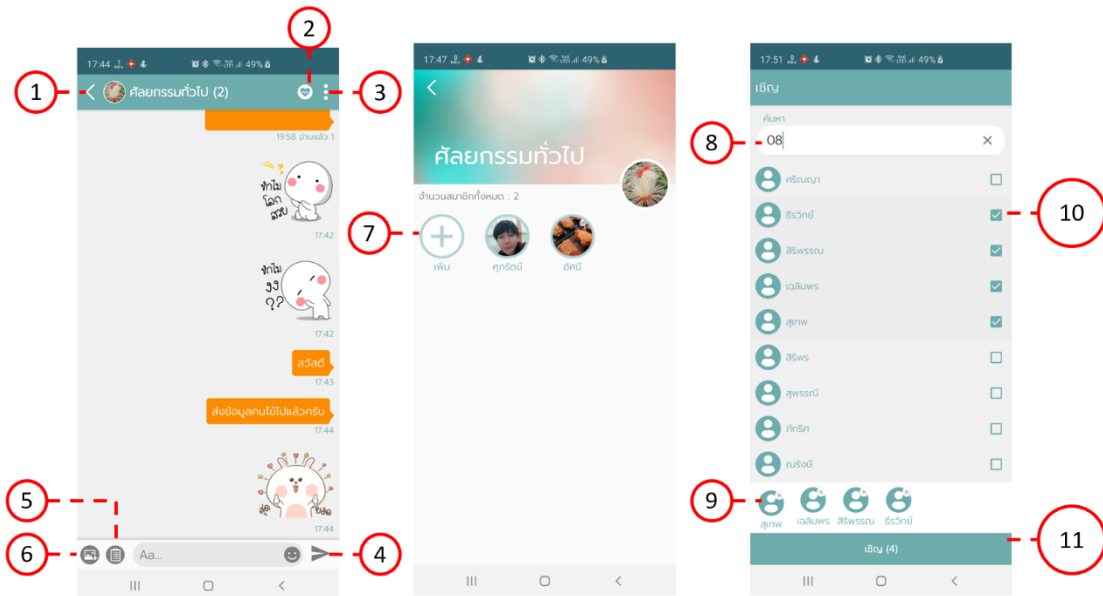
17:44 49%

1

ศัลยกรรมทั่วไป (2)

2

3

19:58 อ่านแล้ว 1

ทักไม โลก สวย

17:42

ทักไม งง ??

17:42

สวัสดี

17:43

ส่งข้อมูลคนไข้ไปแล้วครับ

17:44

17:44

5

6

Aa...

4

17:47 49%

ศัลยกรรมทั่วไป

จำนวนสมาชิกทั้งหมด : 2

7

เพิ่ม

ศุภรัตน์

อัศนี

17:51 49%

เชิญ

ค้นหา

8

08

ศิริณญา

10

ธีรวิทย์

สิริพรรณ

เฉลิมพร

สุเทพ

สิริพร

สุพรรณี

ภัทริศ

ณรงค์

9

สุเทพ

เฉลิมพร

สิริพรรณ

ธีรวิทย์

11

เชิญ (4)